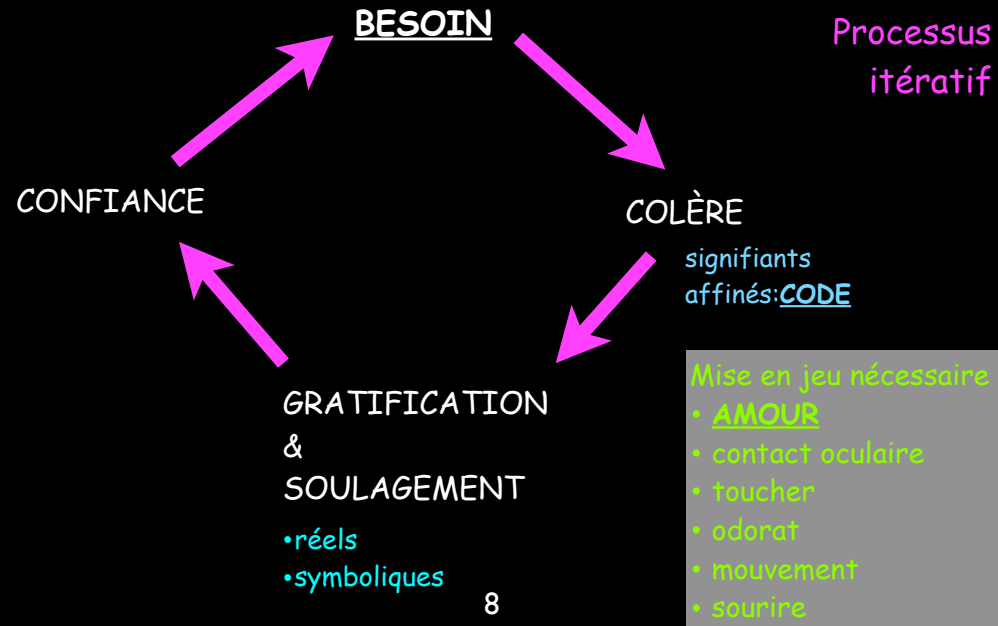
BESOIN

Processus itératif

CONFIANCE

COLÈRE

signifiants affinés:CODE

GRATIFICATION
&
SOULAGEMENT

•réels
•symboliques

8

Mise en jeu nécessaire
• AMOUR
• contact oculaire
• toucher
• odorat
• mouvement
• sourire